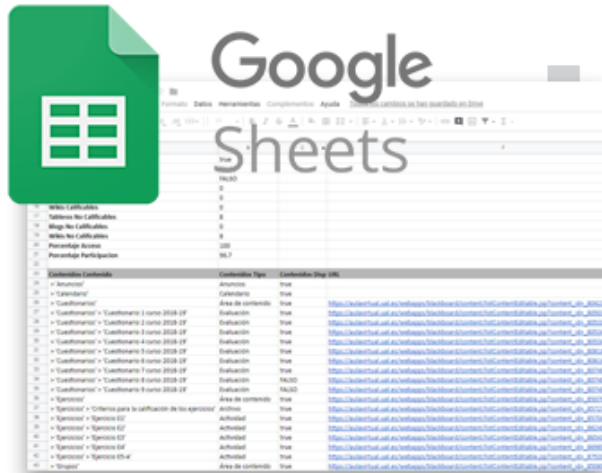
Google
Sheets

Formato Datos Herramientas Complementos Ayuda Todos los cambios se han guardado en Drive

true
FALSO
0
0
0
Wikis Calificables 0
Tableros No Calificables 8
Blogs No Calificables 0
Wikis No Calificables 8
Porcentaje Acceso 100
Porcentaje Participacion 96.7

| Contenidos Contenido | Contenidos Tipo | Contenidos Disp | URL |
|---|---|---|---|
| > "Anuncios" | Anuncios | true | |
| > "Calendario" | Calendario | true | |
| > "Cuestionarios" | Área de contenido | true | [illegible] |
| > "Cuestionarios" > "Cuestionario 1 curso 2018-19" | Evaluación | true | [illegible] |
| > "Cuestionarios" > "Cuestionario 2 curso 2018-19" | Evaluación | true | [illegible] |
| > "Cuestionarios" > "Cuestionario 3 curso 2018-19" | Evaluación | true | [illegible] |
| > "Cuestionarios" > "Cuestionario 4 curso 2018-19" | Evaluación | true | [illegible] |
| > "Cuestionarios" > "Cuestionario 5 curso 2018-19" | Evaluación | true | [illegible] |
| > "Cuestionarios" > "Cuestionario 6 curso 2018-19" | Evaluación | true | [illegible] |
| > "Cuestionarios" > "Cuestionario 7 curso 2018-19" | Evaluación | true | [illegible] |
| > "Cuestionarios" > "Cuestionario 8 curso 2018-19" | Evaluación | FALSO | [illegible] |
| > "Cuestionarios" > "Cuestionario 9 curso 2018-19" | Evaluación | FALSO | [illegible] |
| > "Ejercicios" | Área de contenido | true | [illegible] |
| > "Ejercicios" > "Criterios para la calificación de los ejercicios" | Archivo | true | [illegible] |
| > "Ejercicios" > "Ejercicio E1" | Actividad | true | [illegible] |
| > "Ejercicios" > "Ejercicio E2" | Actividad | true | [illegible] |
| > "Ejercicios" > "Ejercicio E3" | Actividad | true | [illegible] |
| > "Ejercicios" > "Ejercicio E4" | Actividad | true | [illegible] |
| > "Ejercicios" > "Ejercicio E5-a" | Actividad | true | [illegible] |
| > "Grupos" | Área de contenido | true | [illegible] |